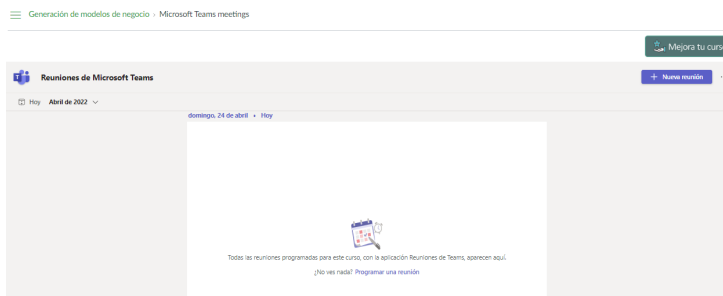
Generación de modelos de negocio › Microsoft Teams meetings

Mejora tu curso

Reuniones de Microsoft Teams

+ Nueva reunión

Hoy Abril de 2022

domingo, 24 de abril • Hoy

Todas las reuniones programadas para este curso, con la aplicación Reuniones de Teams, aparecen aquí.

¿No ves nada? Programar una reunión